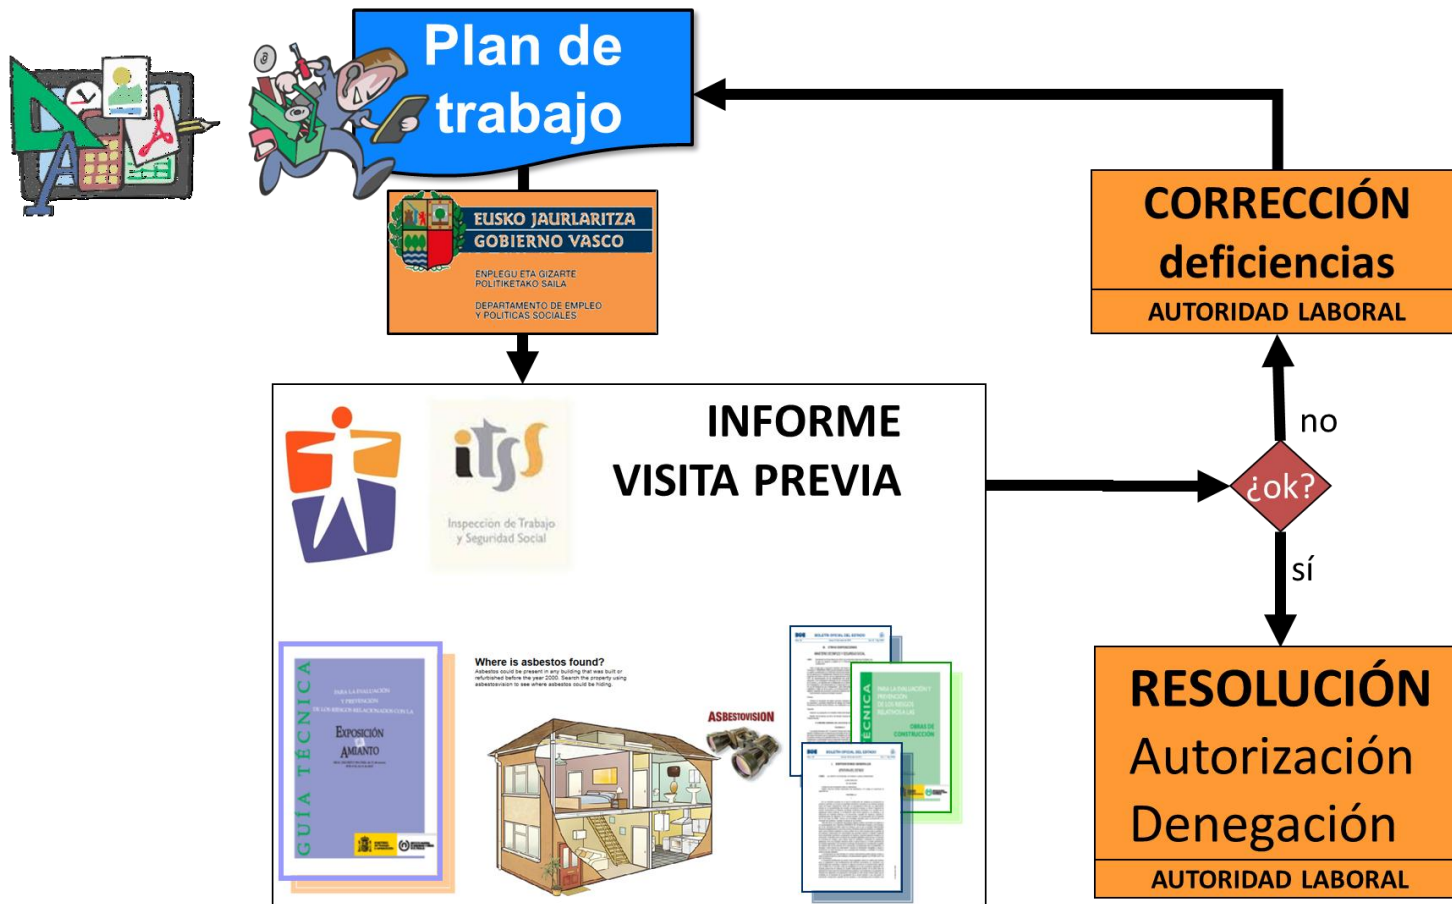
Plan de trabajo

EUSKO JAURLARITZA
GOBIERNO VASCO
ENPLEGU ETA GIZARTE POLITIKETAKO SAILA
DEPARTAMENTO DE EMPLEO Y POLITICAS SOCIALES

CORRECCIÓN deficiencias
AUTORIDAD LABORAL

INFORME
VISITA PREVIA

itss
Inspección de Trabajo y Seguridad Social

no
¿ok?
sí

GUÍA TÉCNICA
Exposición Amianto

Where is asbestos found?
Asbestos could be present in any building that was built or refurbished before the year 2000. Search the property using asbestosvision to see where asbestos could be hiding.

ASBESTOSVISION

TÉCNICA

RESOLUCIÓN
Autorización
Denegación
AUTORIDAD LABORAL